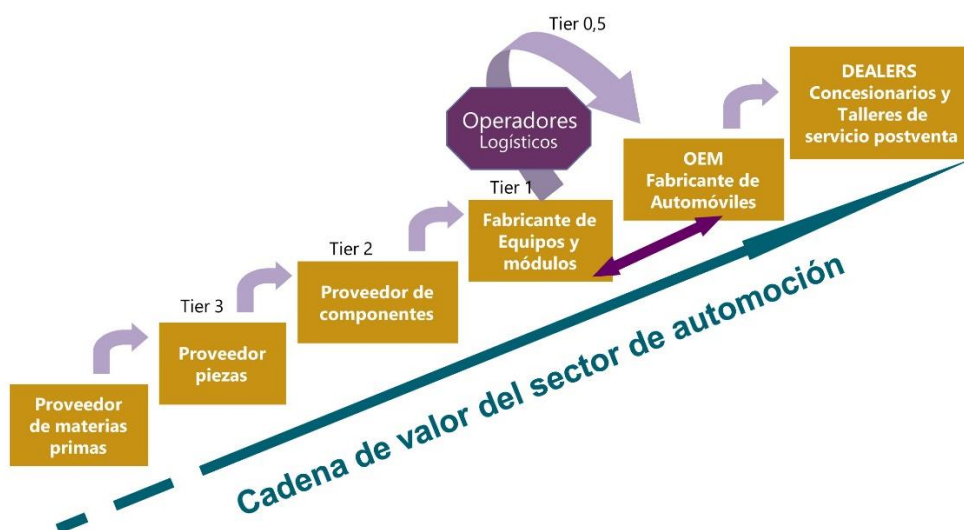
Tier 0,5

DEALERS
Concesionarios y
Talleres de
servicio postventa

Operadores
Logísticos

OEM
Fabricante de
Automóviles

Tier 1

Fabricante de
Equipos y
módulos

Tier 2

Proveedor de
componentes

Tier 3

Proveedor
piezas

Proveedor
de materias
primas

Cadena de valor del sector de automoción